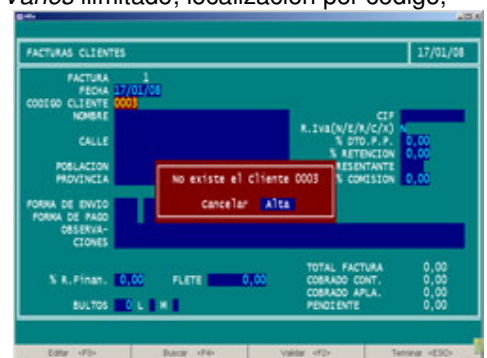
Varios ilimitado, localización por código,

FACTURAS CLIENTES

17/01/08

FACTURA 1
FECHA 17/01/08
CODIGO CLIENTE 0003
NOMBRE

CALLE

POBLACION
PROVINCIA

CIF
R.Iva(N/E/R/C/X) N
% DTO.P.P. 0,00
% RETENCION 0,00
RESENTANTE
% COMISION 0,00

No existe el cliente 0003

Cancelar Alta

FORMA DE ENVIO
FORMA DE PAGO
OBSERVACIONES

% R.Finan. 0,00 FLETE 0,00

BULTOS 0 L M

TOTAL FACTURA 0,00
COBRADO CONT. 0,00
COBRADO APLA. 0,00
PENDIENTE 0,00

Editar <F3> Buscar <F4> Validar <F2> Terminar <ESC>